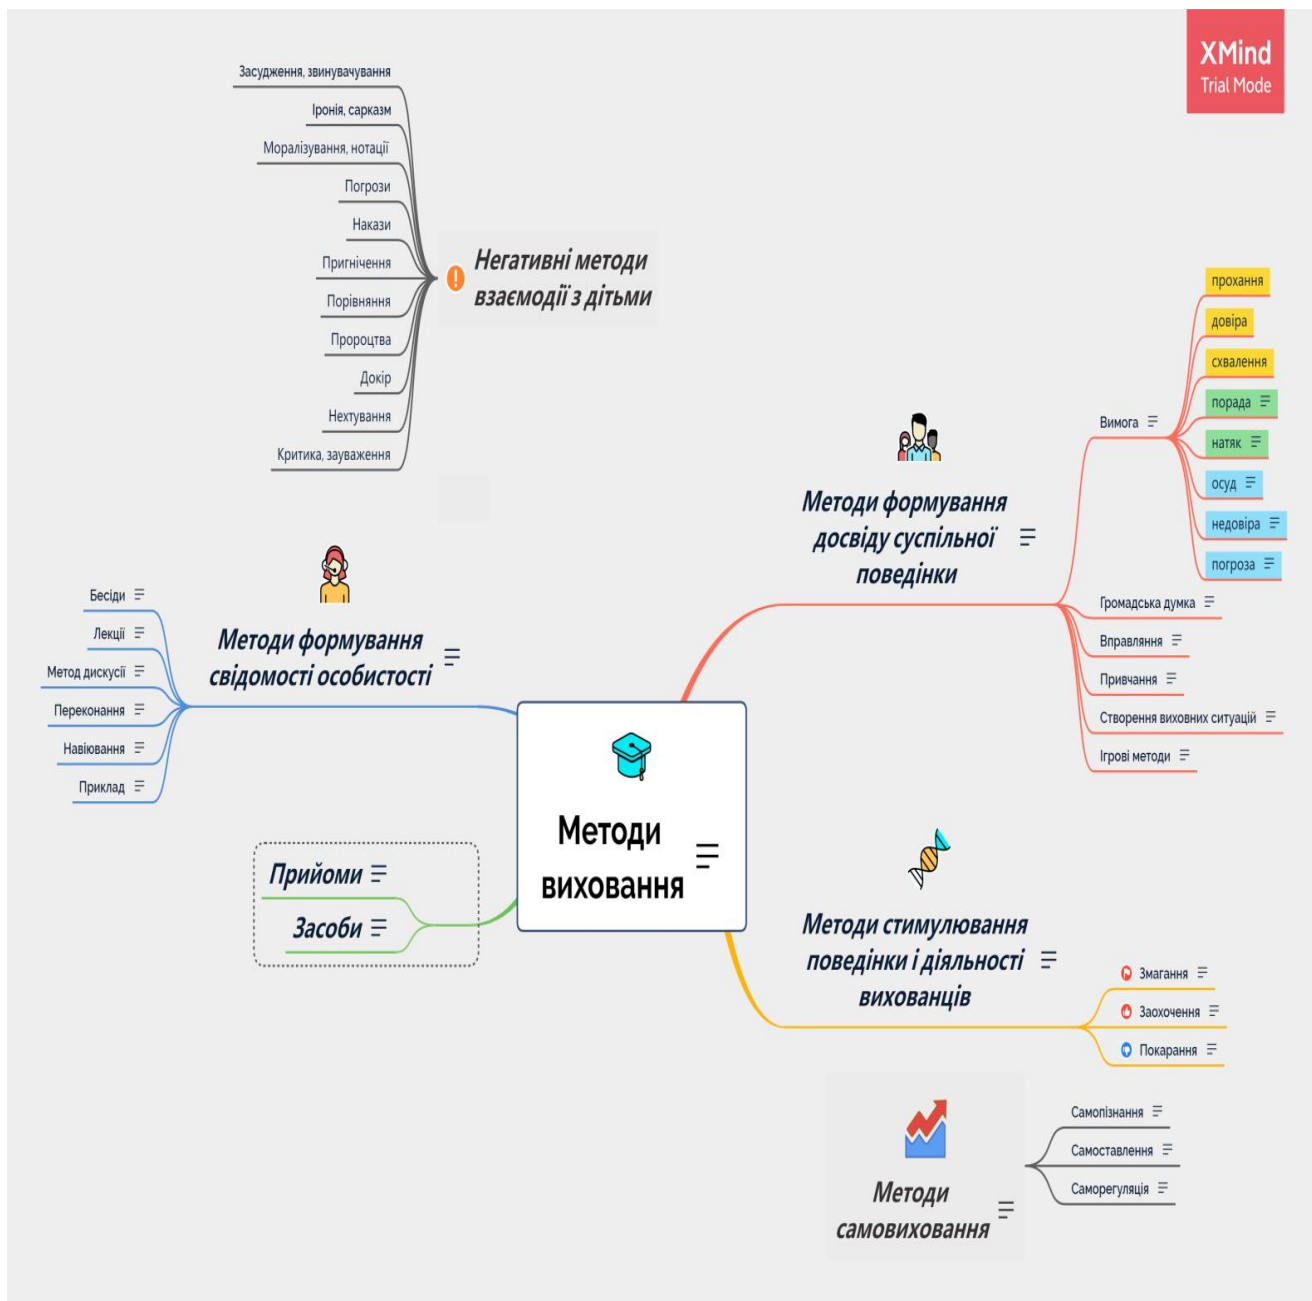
XMind
Trial Mode

Засудження, звинувачування
Іронія, сарказм
Моралізування, нотації
Погрози
Накази
Пригнічення
Порівняння
Пророцтва
Докір
Нехтування
Критика, зауваження

Негативні методи взаємодії з дітьми

Методи формування досвіду суспільної поведінки

Вимога
прохання
довіра
схвалення
порада
натяк
осуд
недовіра
погроза

Громадська думка
Вправляння
Привчання
Створення виховних ситуацій
Ігрові методи

Методи формування свідомості особистості

Бесіди
Лекції
Метод дискусії
Переконання
Навіювання
Приклад

Методи виховання

Прийоми
Засоби

Методи стимулювання поведінки і діяльності вихованців

Змагання
Заохочення
Покарання

Методи самовиховання

Самопізнання
Самоставлення
Саморегуляція